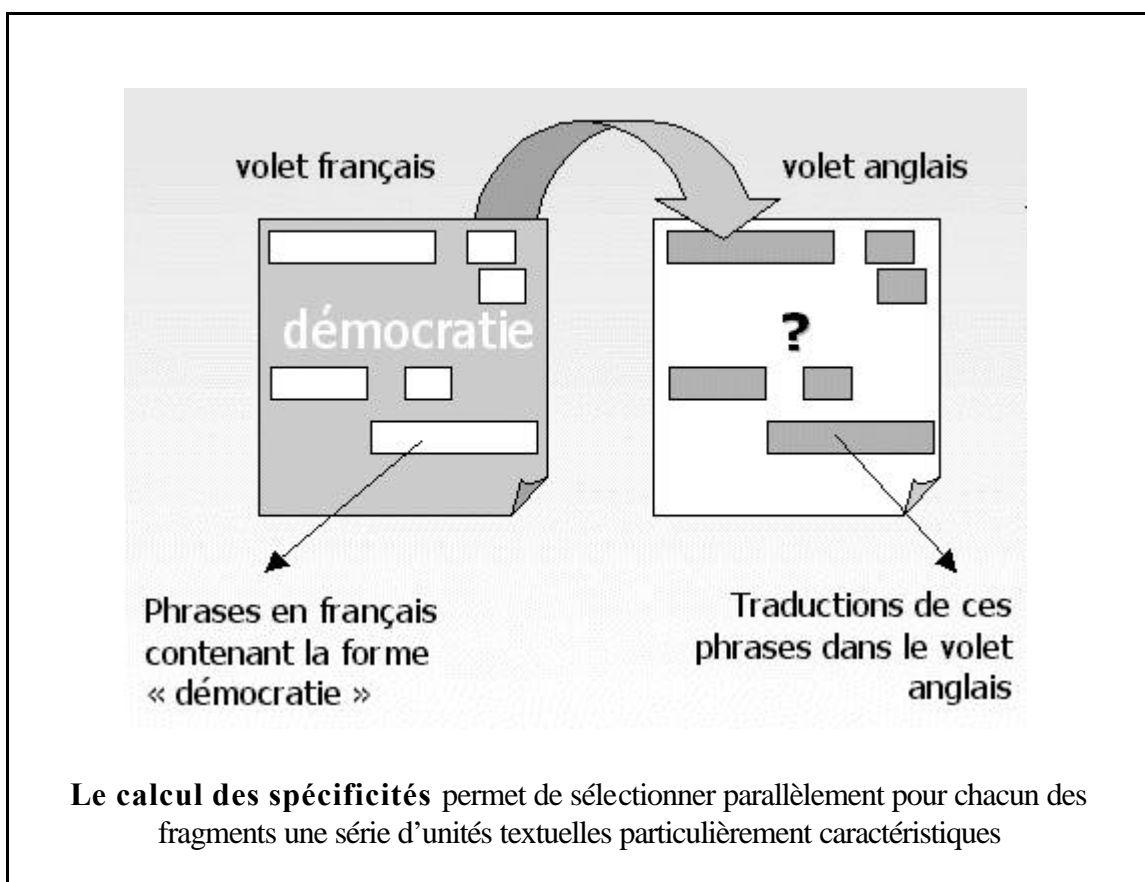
volet français

volet anglais

démocratie

?

Phrases en français contenant la forme « démocratie »

Traductions de ces phrases dans le volet anglais

**Le calcul des spécificités** permet de sélectionner parallèlement pour chacun des fragments une série d'unités textuelles particulièrement caractéristiques